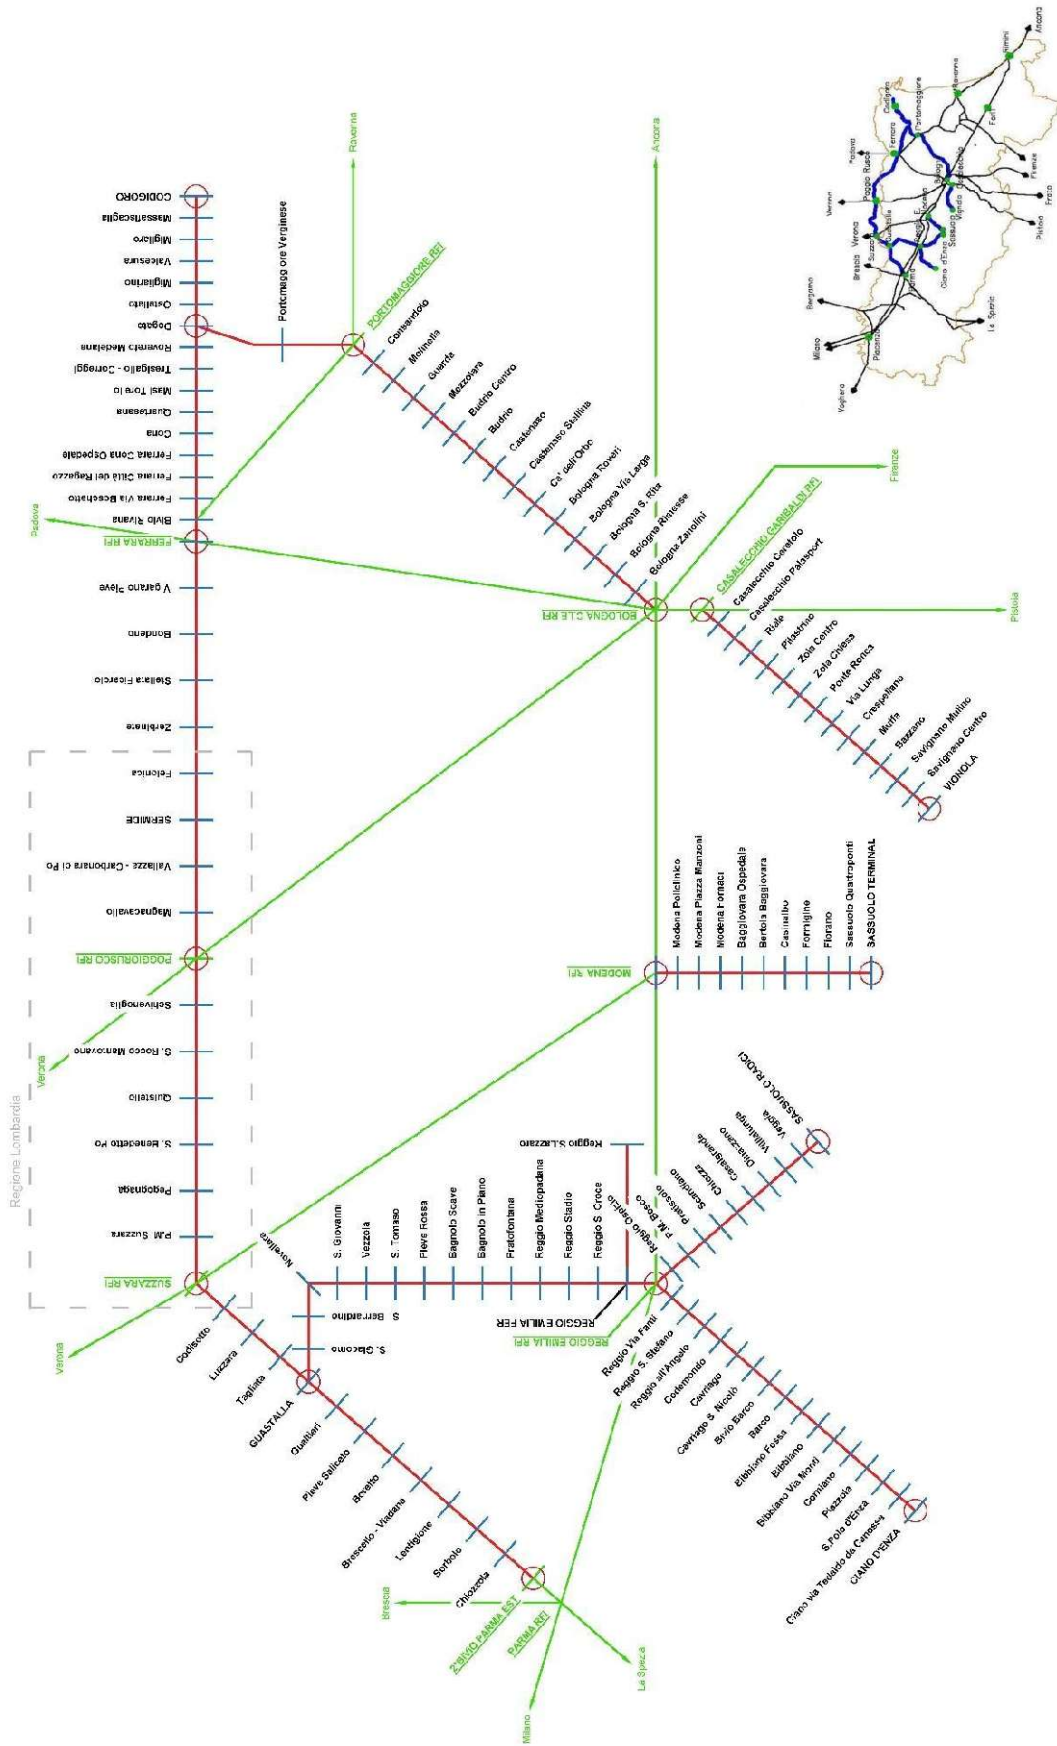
CODIGORO
Massafiscaglia
Migliaro
Valcesura
Migliarino
Ostellato
Dogato
Roverato Medelana
Tresigallo - Tormoggi
Masi Torello
Quartesana
Cona
Ferrara Cona Ospedale
Ferrara Città del Ragazzo
Ferrara Via Boschetto
Bivio Rivana
FERRARA RFI
Vigarano Pieve
Bondeno
Stellata Ficarolo
Zerbinate
Felonica
SERMIDE
Vallazze - Carbonara di Po
Magnacavallo
POGGIORUSCO RFI
Schivenoglia
S. Rocco Mantovano
Quistello
S. Benedetto Po
Pegognaga
P.M. Suzzara
SUZZARA RFI
Regione Lombardia
Padova
Verona
Verona
Portomaggiore Verginese
Ravenna
PORTOMAGGIORE RFI
Consandolo
Molinella
Guarda
Mezzolara
Budrio Centro
Budrio
Castenaso
Castenaso Stellina
Ca' dell'Orbo
Bologna Roveri
Bologna Via Larga
Bologna S. Rita
Bologna Rimesse
Bologna Zanolini
BOLOGNA C.LE RFI
Ancona
Firenze
CASALECCHIO GARIBALDI RFI
Casalecchio Ceretolo
Casalecchio Palasport
Riale
Pilastrino
Zola Centro
Zola Chiesa
Ponte Ronca
Via Lunga
Crespellano
Muffa
Bazzano
Savignano Mulino
Savignano Centro
VIGNOLA
Pistoia
MODENA RFI
Modena Policlinico
Modena Piazza Manzoni
Modena Fornaci
Baggiovara Ospedale
Bertola Baggiovara
Casinalbo
Formigine
Fiorano
Sassuolo Quattroponti
SASSUOLO TERMINAL
SASSUOLO RADICI
Veggia
Villalunga
Dinazzano
Casalgrande
Chiozza
Scandiano
Pratissolo
P.M. Bosco
Reggio Ospizio
Reggio S. Lazzaro
Novellara
S. Giovanni
Vezzola
S. Tomaso
Pieve Rossa
Bagnolo Scave
Bagnolo in Piano
Pratofontana
Reggio Mediopadana
Reggio Stadio
Reggio S. Croce
REGGIO EMILIA FER
REGGIO EMILIA RFI
S. Bernardino
S. Giacomo
Codisotto
Luzzara
Tagliata
GUASTALLA
Gualtieri
Pieve Saliceto
Boretto
Brescello - Viadana
Lentigione
Sorbolo
Chiozzola
Reggio Via Fanti
Reggio S. Stefano
Reggio all'Angelo
Codemondo
Cavriago
Cavriago S. Nicolò
Bivio Barco
Barco
Bibbiano Fossa
Bibbiano
Bibbiano Via Monti
Corniano
Piazzola
S.Polo d'Enza
Ciano Via Tedaldo da Canossa
CIANO D'ENZA
Brescia
P.M. PARMA EST
PARMA RFI
Milano
La Spezia
Ancona
Rimini
Ravenna
Portomaggiore
Codigoro
Ferrara
Forlì
Padova
Poggio Rusco
Verona
Firenze
Prato
Pistoia
Bologna
Vignola
Sassuolo
Suzzara
Ciano d'Enza
Parma
Brescia
Bergamo
Milano
Piacenza
Voghera
La Spezia